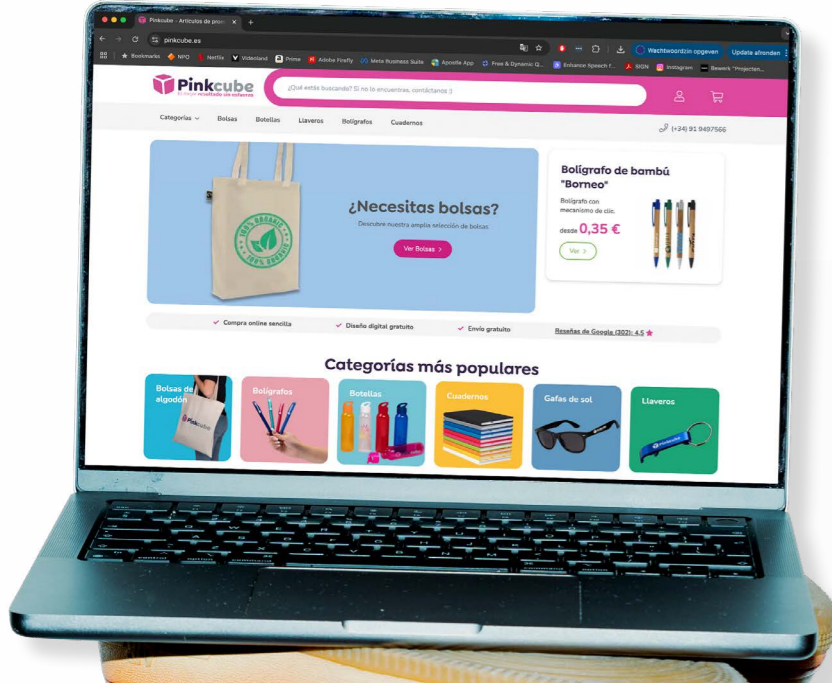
Pinkcube - Artículos de prom ×

pinkcube.es

Wachtwoordzin opgeven

Update afronden

Bookmarks NPO Netflix Videoland Prime Adobe Firefly Meta Business Suite Apostle App Free & Dynamic Q... Enhance Speech f... SIGN Instagram Rework "Projecten...

Pinkcube

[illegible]

¿Qué estás buscando? Si no lo encuentras, contáctanos :)

Categorías Bolsas Botellas Llaveros Bolígrafos Cuadernos

(+34) 91 9497566

¿Necesitas bolsas?

Descubre nuestra amplia selección de bolsas

Ver Bolsas >

Bolígrafo de bambú "Borneo"

Bolígrafo con mecanismo de clic.

desde 0,35 €

Ver >

Compra online sencilla

Diseño digital gratuito

Envío gratuito

Reseñas de Google (302): 4,5

Categorías más populares

Bolsas de algodón

Bolígrafos

Botellas

Cuadernos

Gafas de sol

Llaveros